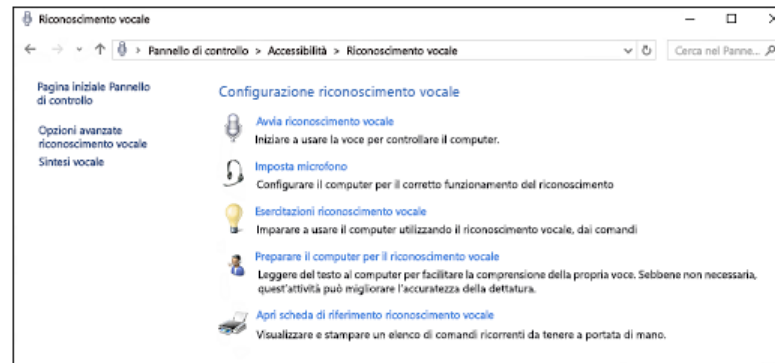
Riconoscimento vocale

Pannello di controllo > Accessibilità > Riconoscimento vocale

Cerca nel Panne...

Pagina iniziale Pannello di controllo

Opzioni avanzate riconoscimento vocale

Sintesi vocale

Configurazione riconoscimento vocale

Avvia riconoscimento vocale
Iniziare a usare la voce per controllare il computer.

Imposta microfono
Configurare il computer per il corretto funzionamento del riconoscimento

Esercitazioni riconoscimento vocale
Imparare a usare il computer utilizzando il riconoscimento vocale, dai comandi

Preparare il computer per il riconoscimento vocale
Leggere del testo al computer per facilitare la comprensione della propria voce. Sebbene non necessaria, quest'attività può migliorare l'accuratezza della dettatura.

Apri scheda di riferimento riconoscimento vocale
Visualizzare e stampare un elenco di comandi ricorrenti da tenere a portata di mano.